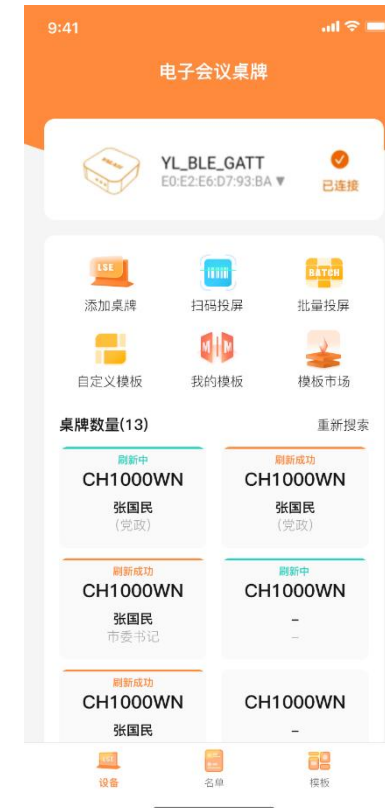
9:41

电子会议桌牌

YL_BLE_GATT
E0:E2:E6:D7:93:BA ▼
已连接

LSE
添加桌牌
扫码投屏
BATCH
批量投屏
自定义模板
我的模板
模板市场

桌牌数量(13)
重新搜索

刷新中
CH1000WN
张国民
(党政)

刷新成功
CH1000WN
张国民
(党政)

刷新成功
CH1000WN
张国民
市委书记

刷新中
CH1000WN
–
–

刷新成功
CH1000WN
张国民

CH1000WN
–

设备
名单
模板